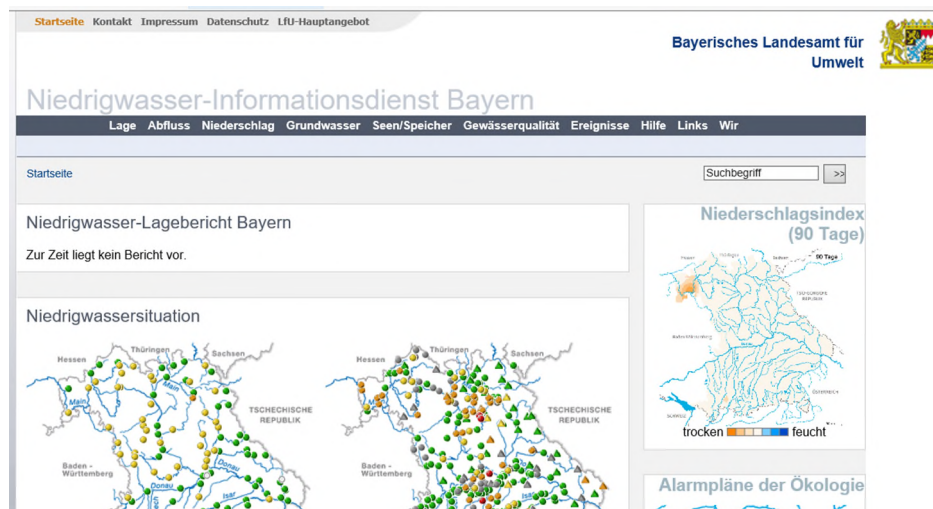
Startseite Kontakt Impressum Datenschutz LfU-Hauptangebot

Bayerisches Landesamt für Umwelt

Niedrigwasser-Informationsdienst Bayern

Lage Abfluss Niederschlag Grundwasser Seen/Speicher Gewässerqualität Ereignisse Hilfe Links Wir

Startseite

Suchbegriff >>

Niedrigwasser-Lagebericht Bayern

Zur Zeit liegt kein Bericht vor.

Niederschlagsindex (90 Tage)

90 Tage

trocken feucht

Niedrigwassersituation

Hessen Thüringen Sachsen TSCHECHISCHE REPUBLIK Main Baden - Württemberg Donau Isar

Hessen Thüringen Sachsen TSCHECHISCHE REPUBLIK Baden - Württemberg

Alarmpläne der Ökologie